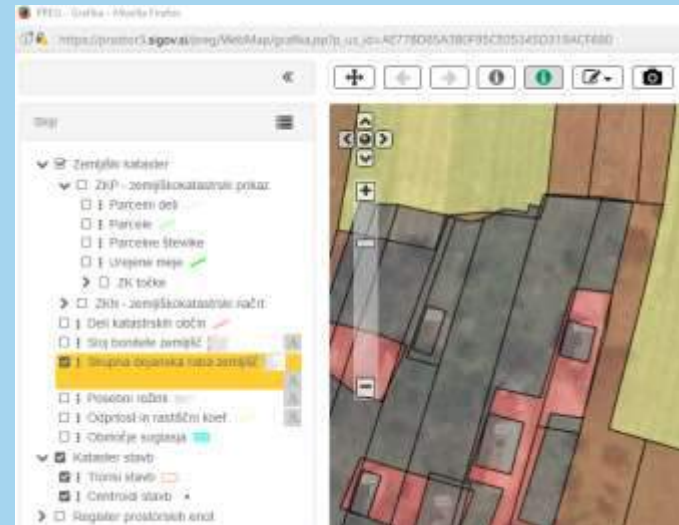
PREG - Grafika - Mozilla Firefox

https://prostor3.sigov.si/preg/WebMap/grafika.jsp?p_us_id=4E778D85A3B0F95CE05345D3194CE680

«

Sloji

Zemljiški kataster
ZKP - zemljiškokatastrski prikaz
Parcelni deli
Parcele
Parcelne številke
Urejene meje
ZK točke
ZKN - zemljiškokatastrski načrt
Deli katastrskih občin
Sloj bonitete zemljišč
Skupna dejanska raba zemljišč
Posebni režimi
Odprtost in rastlični kvet
Območje usklajanja
Kataster stavb
Tlorisi stavb
Centroidi stavb
Register prostorskih enot